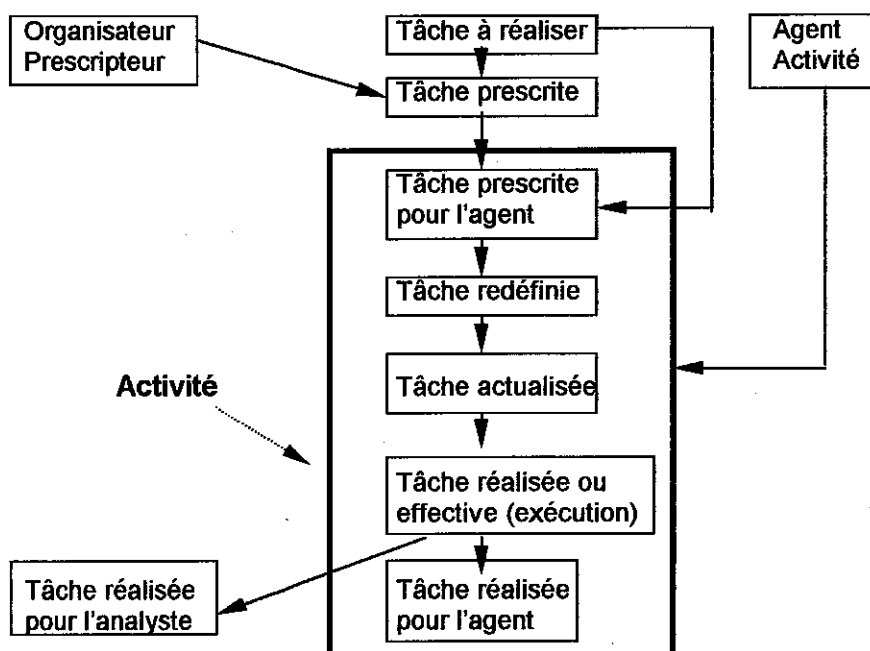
Organisateur
Prescripteur

Tâche à réaliser

Agent
Activité

Tâche prescrite

Tâche prescrite pour l'agent

Tâche redéfinie

Activité

Tâche actualisée

Tâche réalisée ou effective (exécution)

Tâche réalisée pour l'analyste

Tâche réalisée pour l'agent